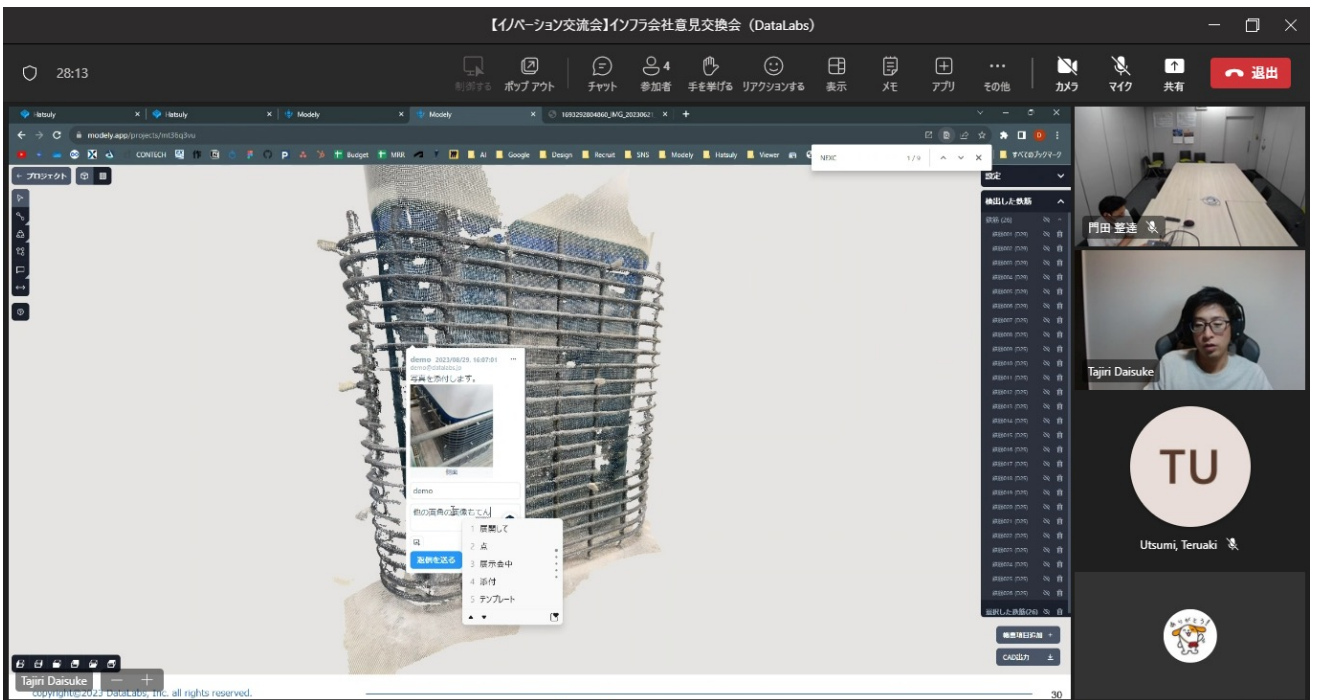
【イノベーション交流会】インフラ会社意見交換会（DataLabs）

28:13

制御する　ポップアウト　チャット　参加者 4　手を挙げる　リアクションする　表示　メモ　アプリ　その他　カメラ　マイク　共有　退出

Hatsuly　Hatsuly　Modely　Modely　1693292804860_IMG_2023062

modely.app/projects/mt3bq3vu

CONTECH　Budget　MRR　AI　Google　Design　Recruit　SNS　Modely　Hatsuly　Viewer　すべてのブックマーク

NEXC　1/9

← プロジェクト

設定

検出した鉄筋

鉄筋 (26)

demo 2023/08/29. 16:07:01
demo@datalabs.jp
写真を添付します。

demo

他の箇所の画像もてん

1 展開して
2 点
3 展示会中
4 添付
5 テンプレート

返信を送る

抽出した鉄筋(26)

帳票項目追加 +

CAD出力

門田 登達

Tajiri Daisuke

TU

Utsumi, Teruaki

Tajiri Daisuke

copyright© 2023 DataLabs, Inc. all rights reserved.

30